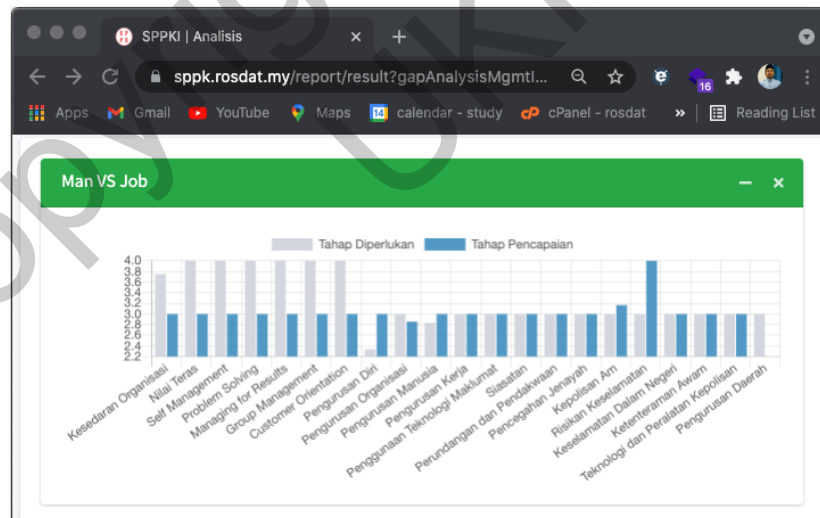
SPPKI | Analisis
sppk.rosdat.my/report/result?gapAnalysisMgmtI...
16
Apps Gmail YouTube Maps 14 calendar - study cPanel - rosdat » Reading List

Man VS Job

Tahap Diperlukan Tahap Pencapaian

4.0
3.8
3.6
3.4
3.2
3.0
2.8
2.6
2.4
2.2

Kesedaran Organisasi
Nilai Teras
Self Management
Problem Solving
Managing for Results
Group Management
Customer Orientation
Pengurusan Diri
Pengurusan Organisasi
Pengurusan Manusia
Pengurusan Kerja
Penggunaan Teknologi Maklumat
Siasatan
Perundangan dan Pendakwaan
Pencegahan Jenayah
Kepolisan Am
Risikan Keselamatan
Keselamatan Dalam Negeri
Ketenteraman Awam
Teknologi dan Peralatan Kepolisan
Pengurusan Daerah